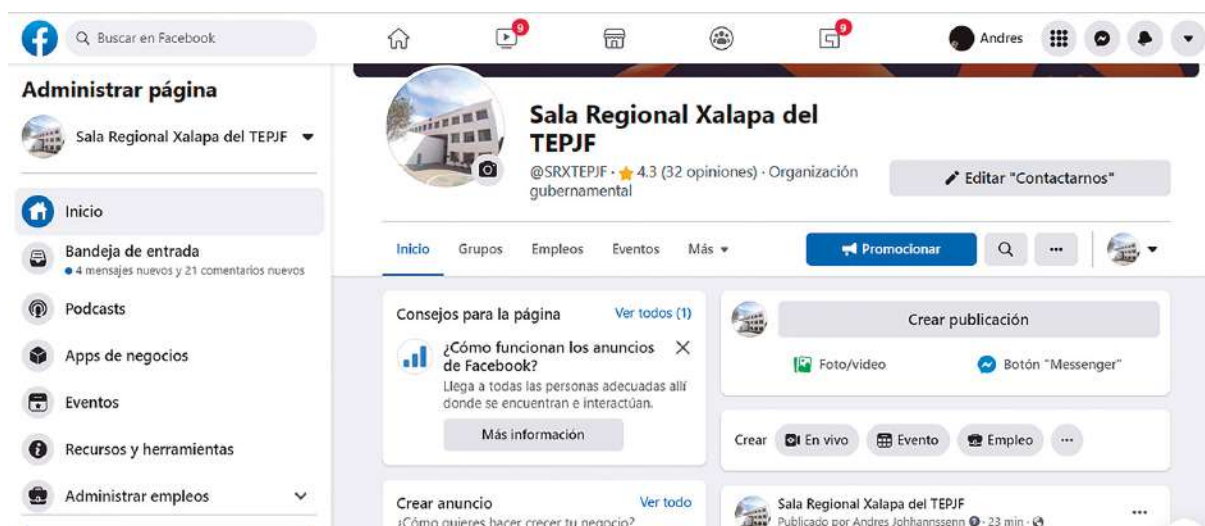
Buscar en Facebook

9

9

Andres

Administrar página

Sala Regional Xalapa del TEPJF

Inicio

Bandeja de entrada
• 4 mensajes nuevos y 21 comentarios nuevos

Podcasts

Apps de negocios

Eventos

Recursos y herramientas

Administrar empleos

Sala Regional Xalapa del TEPJF

@SRXTEPJF · ★ 4.3 (32 opiniones) · Organización gubernamental

Editar "Contactarnos"

Inicio Grupos Empleos Eventos Más

Promocionar

Consejos para la página Ver todos (1)

¿Cómo funcionan los anuncios de Facebook?
Llega a todas las personas adecuadas allí donde se encuentran e interactúan.

Más información

Crear publicación

Foto/video

Botón "Messenger"

Crear En vivo Evento Empleo

Crear anuncio Ver todo
¿Cómo quieres hacer crecer tu negocio?

Sala Regional Xalapa del TEPJF
Publicado por Andres Johhannssenn · 23 min ·